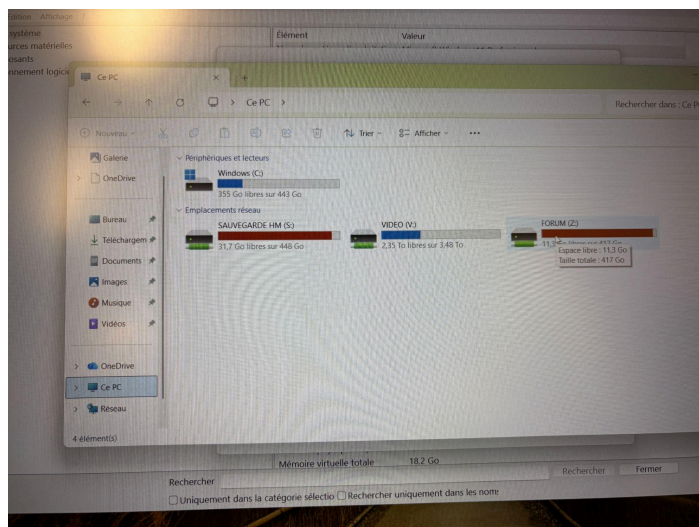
Edition Affichage
ystème
urces matérielles
osants
nnement logici

Élément
Valeur

Ce PC
Ce PC
Rechercher dans : Ce P

Nouveau
Trier
Afficher
...

Galerie
OneDrive
Bureau
Téléchargem
Documents
Images
Musique
Vidéos
OneDrive
Ce PC
Réseau

Périphériques et lecteurs
Windows (C:)
355 Go libres sur 443 Go

Emplacements réseau
SAUVEGARDE HM (S:)
31,7 Go libres sur 448 Go
VIDEO (V:)
2,35 To libres sur 3,48 To
FORUM (Z:)
11,3 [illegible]
Espace libre : 11,3 Go
Taille totale : 417 Go

4 élément(s)

Mémoire virtuelle totale
18,2 Go

Rechercher
Rechercher
Fermer
Uniquement dans la catégorie sélectio
Rechercher uniquement dans les nom